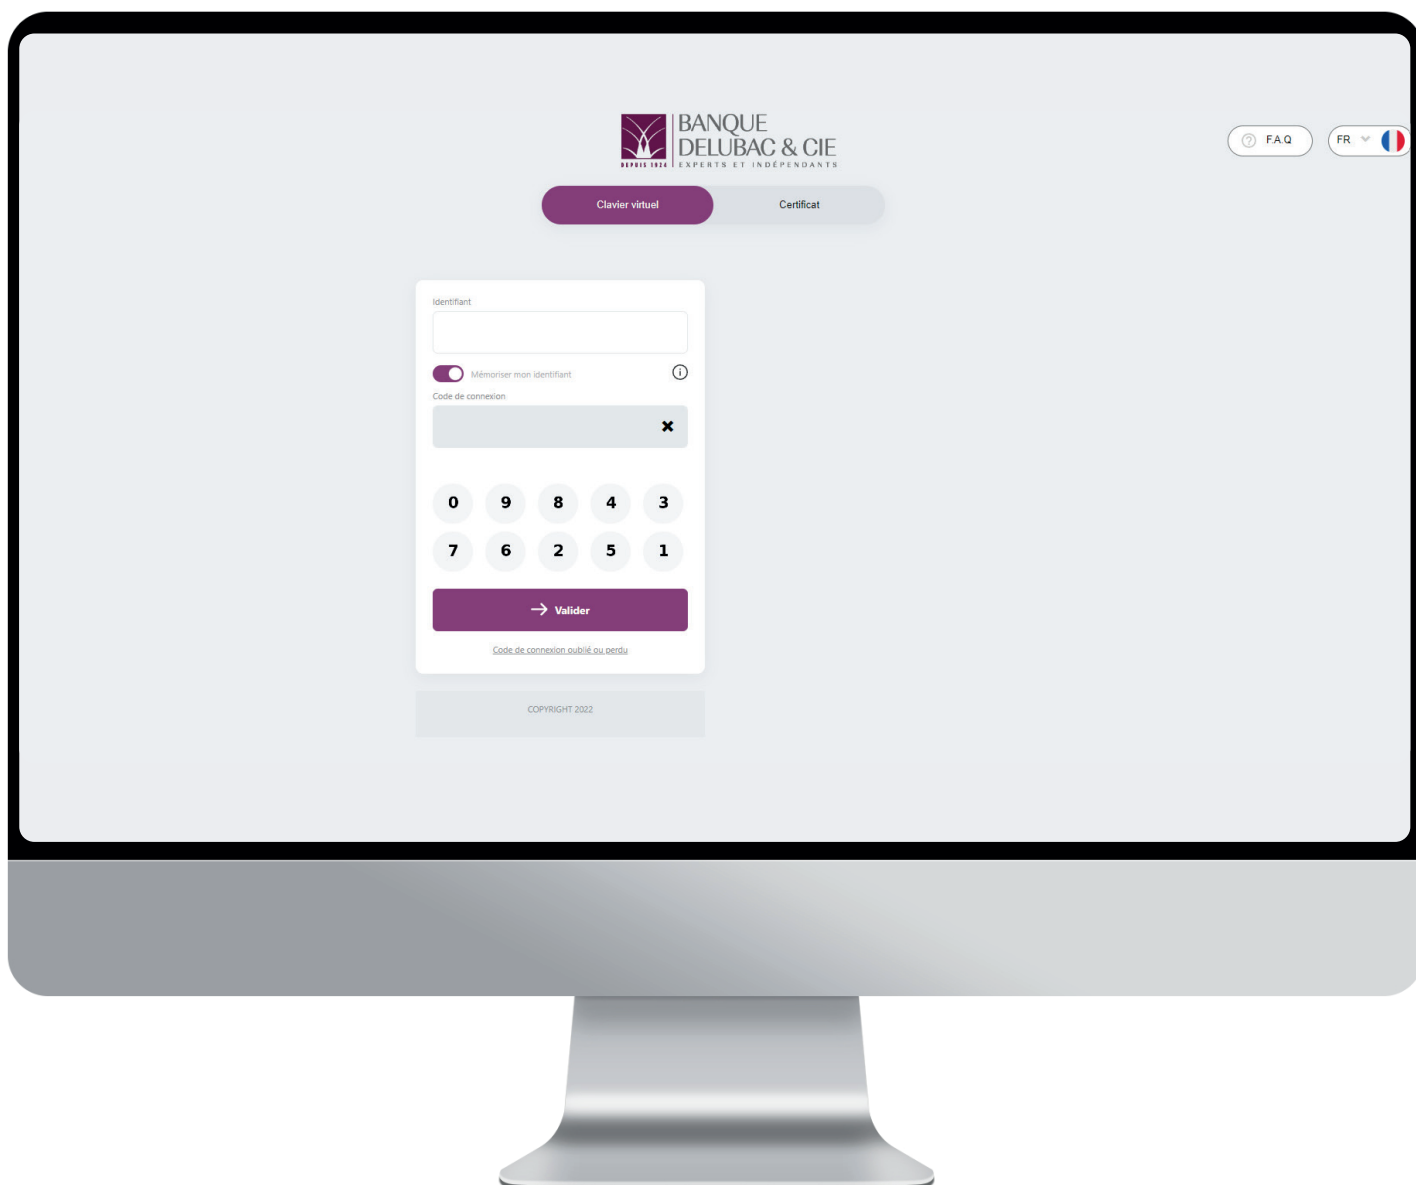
DEPUIS 1924
BANQUE DELUBAC & CIE
EXPERTS ET INDÉPENDANTS

F.A.Q

FR

Clavier virtuel

Certificat

Identifiant

Mémoriser mon identifiant

Code de connexion

0 9 8 4 3
7 6 2 5 1

Valider

Code de connexion oublié ou perdu

COPYRIGHT 2022